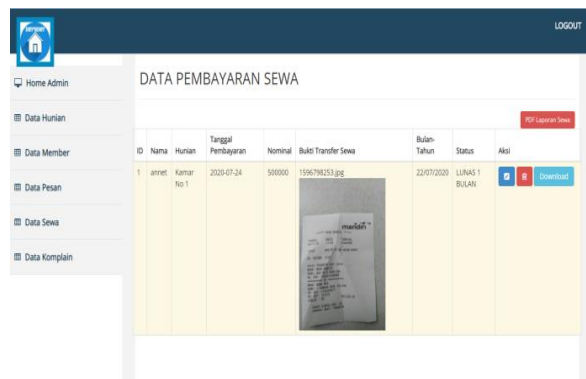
LOGOUT

Home Admin

Data Hunian

Data Member

Data Pesan

Data Sewa

Data Komplain

DATA PEMBAYARAN SEWA

PDF Laporan Sewa

| ID | Nama | Hunian | Tanggal Pembayaran | Nominal | Bukti Transfer Sewa | Bulan-Tahun | Status | Aksi |
|---|---|---|---|---|---|---|---|---|
| 1 | annet | Kamar No 1 | 2020-07-24 | 500000 | 1596798253.jpg | 22/07/2020 | LUNAS 1 BULAN | Download |